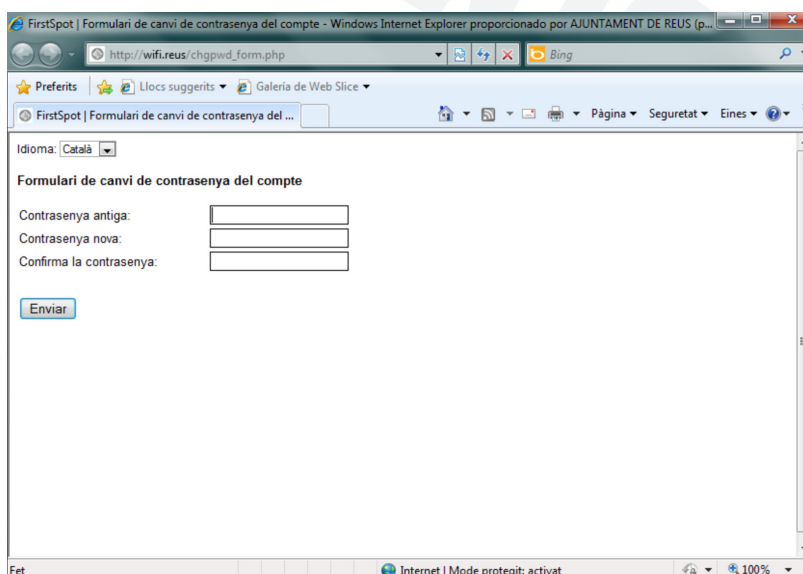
FirstSpot | Formulari de canvi de contrasenya del compte - Windows Internet Explorer proporcionado por AJUNTAMENT DE REUS (p...

http://wifi.reus/chgpwd_form.php

Bing

Preferits | Llocs suggerits ▾ | Galería de Web Slice ▾

FirstSpot | Formulari de canvi de contrasenya del ...

Pàgina ▾ Seguretat ▾ Eines ▾

Idioma: Català

Formulari de canvi de contrasenya del compte

Contrasenya antiga:
Contrasenya nova:
Confirma la contrasenya:

Enviar

Fet | Internet | Mode protegit: activat | 100%